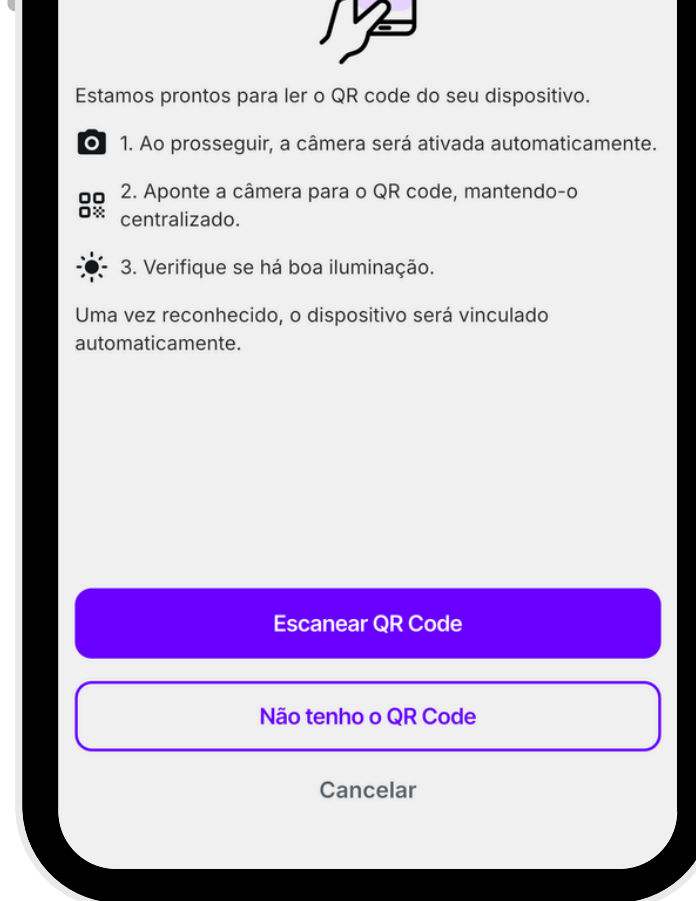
Estamos prontos para ler o QR code do seu dispositivo.

1. Ao prosseguir, a câmera será ativada automaticamente.

2. Aponte a câmera para o QR code, mantendo-o centralizado.

3. Verifique se há boa iluminação.

Uma vez reconhecido, o dispositivo será vinculado automaticamente.

Escanear QR Code

Não tenho o QR Code

Cancelar